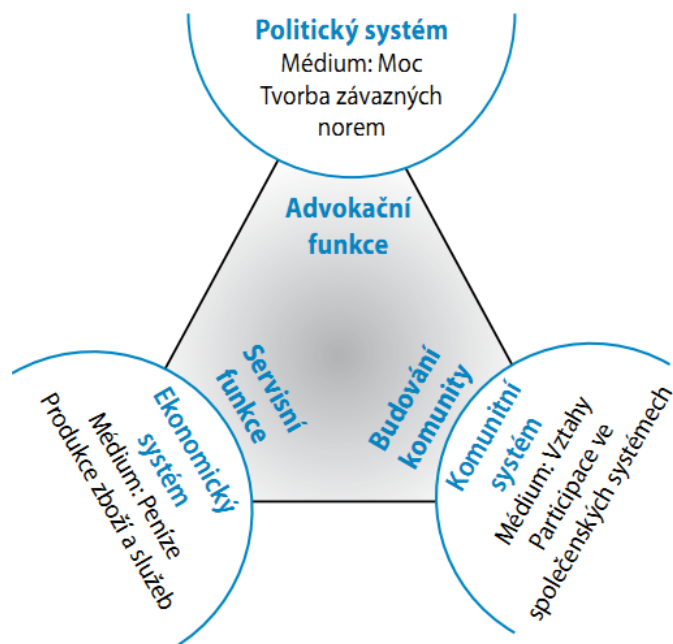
Politický systém
Médium: Moc
Tvorba závazných norem

Advokační funkce

Servisní funkce

Budování komunity

Ekonomický systém
Médium: Peníze
Produkce zboží a služeb

Komunitní systém
Médium: Vztahy
Participace ve společenských systémech